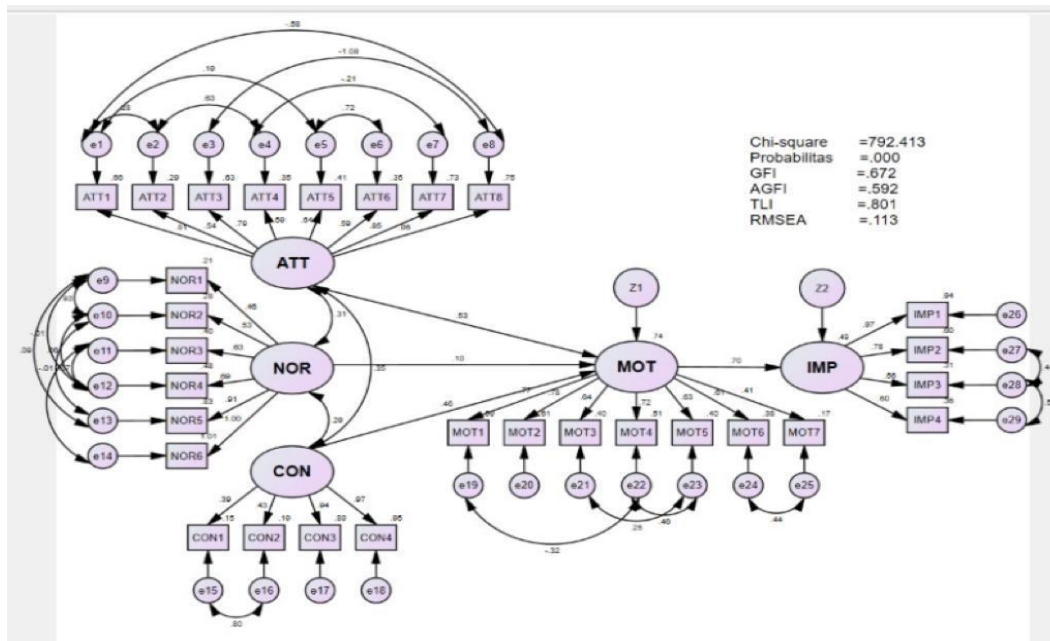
-.58
-1.08
.19
-.21
.55
.63
.72
e1 e2 e3 e4 e5 e6 e7 e8
.66 .29 .63 .35 .41 .35 .73 .75
ATT1 ATT2 ATT3 ATT4 ATT5 ATT6 ATT7 ATT8
.81 .54 .79 .59 .64 .59 .85 .86
ATT

Chi-square =792.413
Probabilitas =.000
GFI =.672
AGFI =.592
TLI =.801
RMSEA =.113

e9 NOR1 .21
e10 NOR2 .28
e11 NOR3 .40
e12 NOR4 .48
e13 NOR5 .83
e14 NOR6 1.01
.46 .53 .63 .69 .91 1.00
.83
-.21
.98
-.01
NOR
.31
.35
.53
.10
Z1
Z2
.74
MOT
.70
IMP
.49
.97 .78 .56 .60
IMP1 .94
IMP2 .60
IMP3 .31
IMP4 .36
e26 e27 e28 e29
.46
.29
CON
.39 .43 .94 .97
.15 .19 .88 .95
CON1 CON2 CON3 CON4
e15 e16 e17 e18
.80
.77 .78 .64 .72 .63 .61 .41
.59 .61 .40 .51 .40 .38 .17
MOT1 MOT2 MOT3 MOT4 MOT5 MOT6 MOT7
e19 e20 e21 e22 e23 e24 e25
.46
.25
.44
-.32